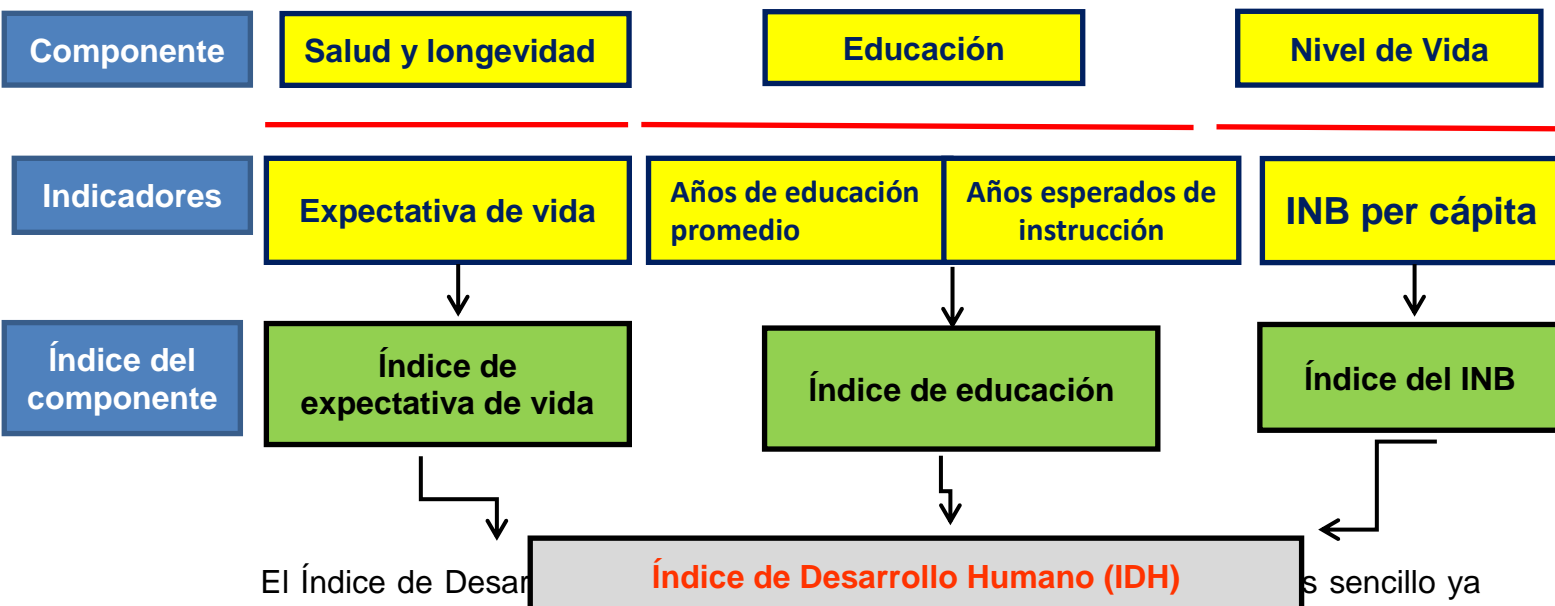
Componente

Salud y longevidad

Educación

Nivel de Vida

Indicadores

Expectativa de vida

Años de educación promedio

Años esperados de instrucción

INB per cápita

Índice del componente

Índice de expectativa de vida

Índice de educación

Índice del INB

Índice de Desarrollo Humano (IDH)

El Índice de Desar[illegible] s sencillo ya